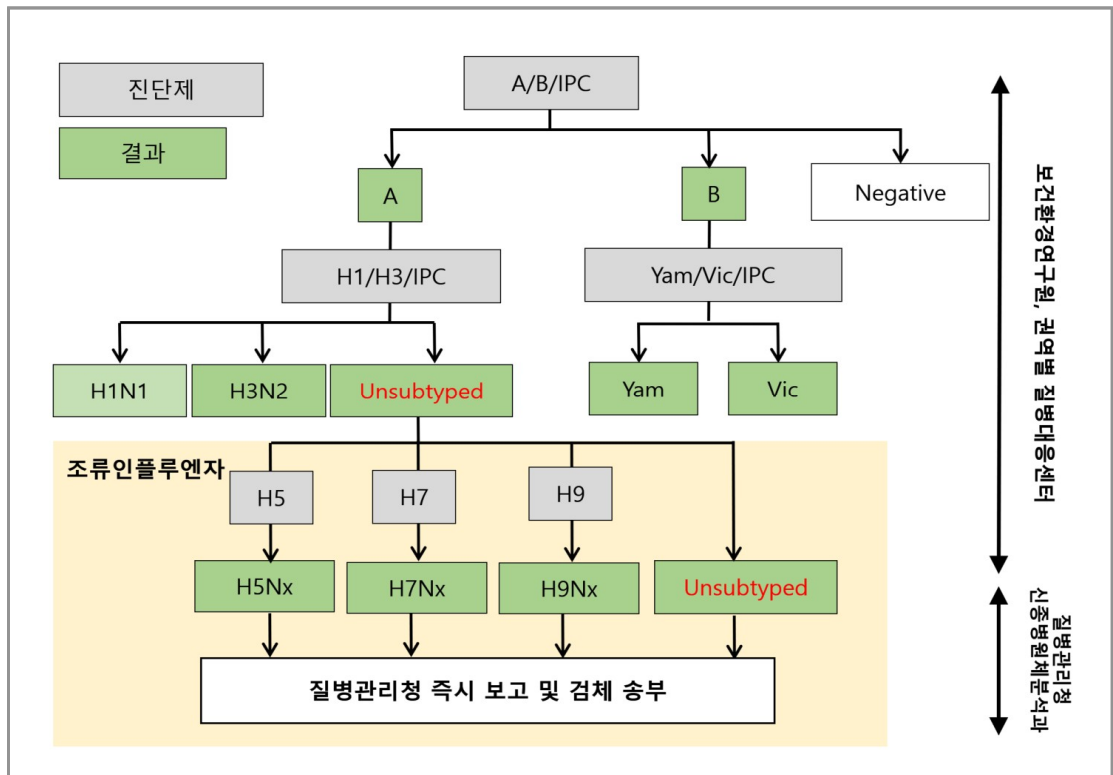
진단제

결과

A/B/IPC

A

B

Negative

H1/H3/IPC

Yam/Vic/IPC

H1N1

H3N2

Unsubtyped

Yam

Vic

조류인플루엔자

H5

H7

H9

H5Nx

H7Nx

H9Nx

Unsubtyped

질병관리청 즉시 보고 및 검체 송부

보건환경연구원, 권역별 질병대응센터

질병관리청 신종병원체분석과